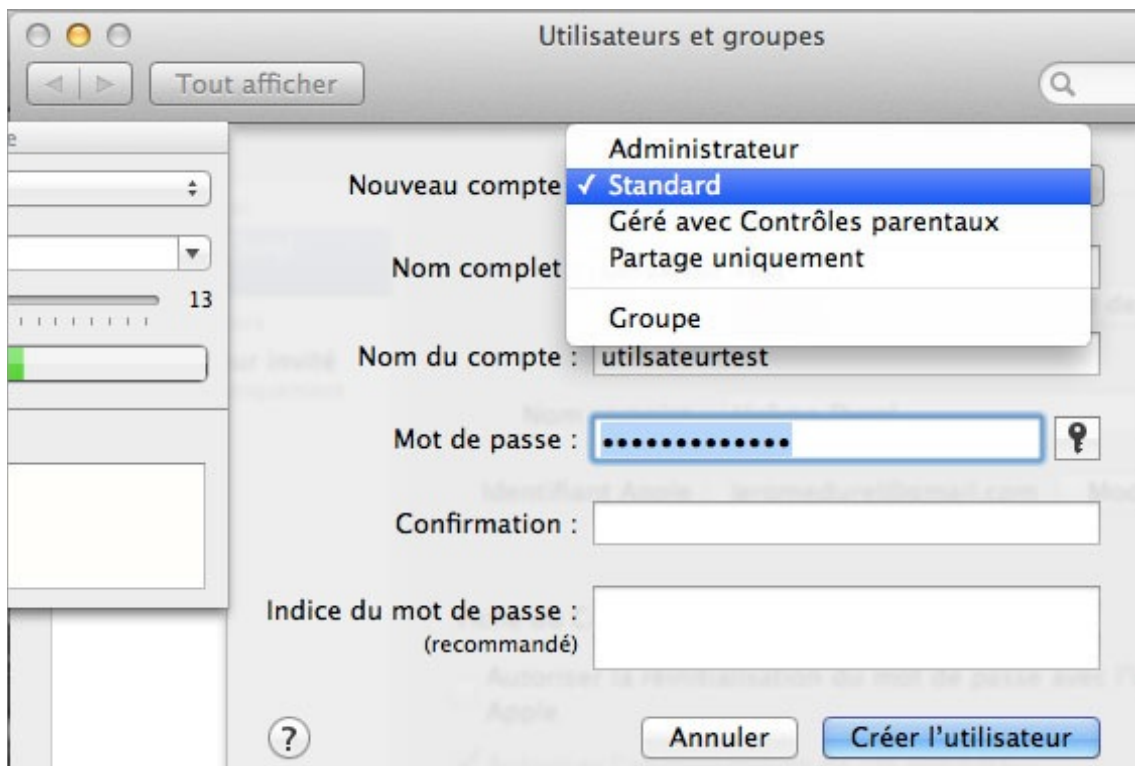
Utilisateurs et groupes

Tout afficher

13

Nouveau compte

Administrateur
✓ Standard
Géré avec Contrôles parentaux
Partage uniquement
Groupe

Nom complet

Nom du compte : utilsateurtest

Mot de passe : •••••••••••••

Confirmation :

Indice du mot de passe : (recommandé)

?

Annuler

Créer l'utilisateur